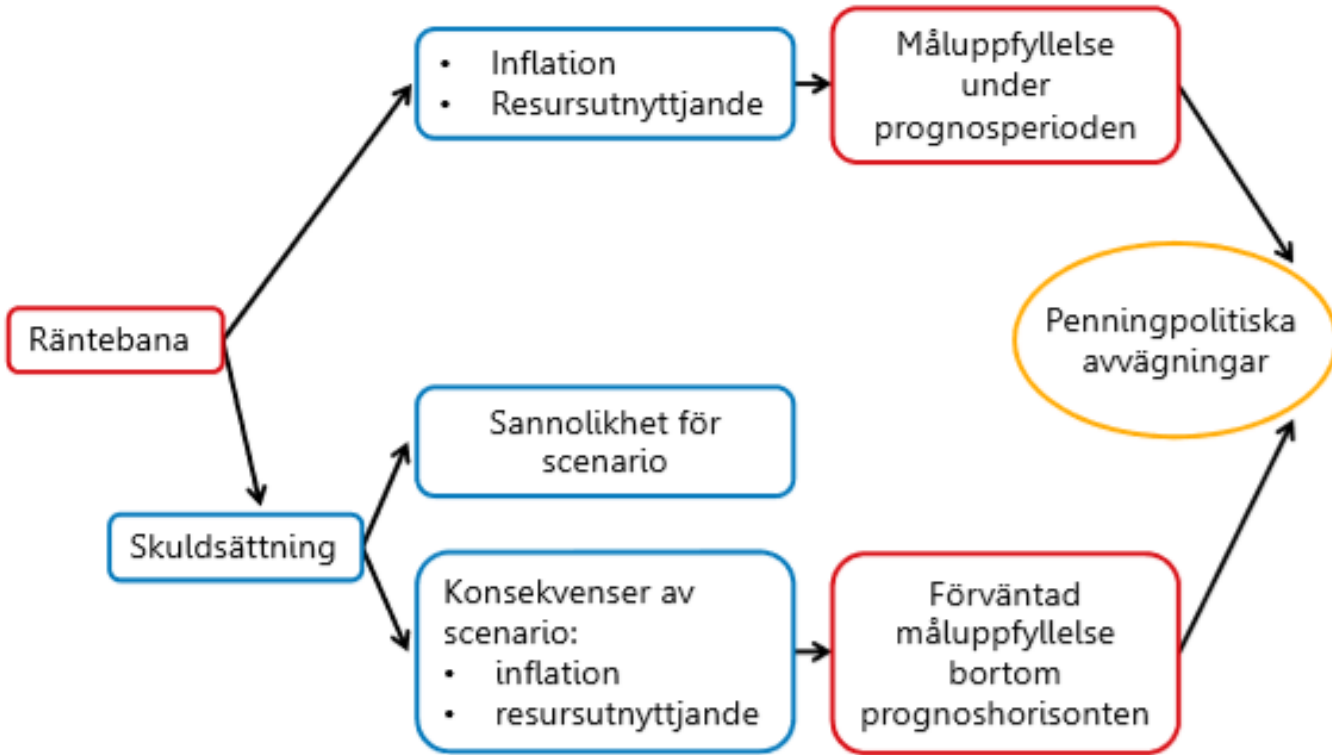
Räntebana

- Inflation
- Resursutnyttjande

Måluppfyllelse under prognosperioden

Skuldsättning

Sannolikhet för scenario

Konsekvenser av scenario:
- inflation
- resursutnyttjande

Förväntad måluppfyllelse bortom prognoshorisonten

Penningpolitiska avvägningar